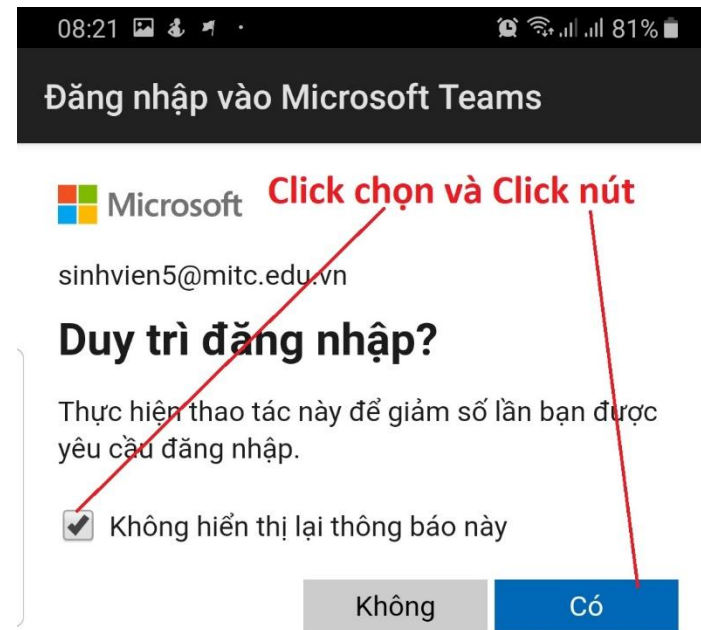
08:21 81%

Đăng nhập vào Microsoft Teams

Microsoft

Click chọn và Click nút

sinhvien5@mitc.edu.vn

Duy trì đăng nhập?

Thực hiện thao tác này để giảm số lần bạn được yêu cầu đăng nhập.

Không hiển thị lại thông báo này

Không

Có